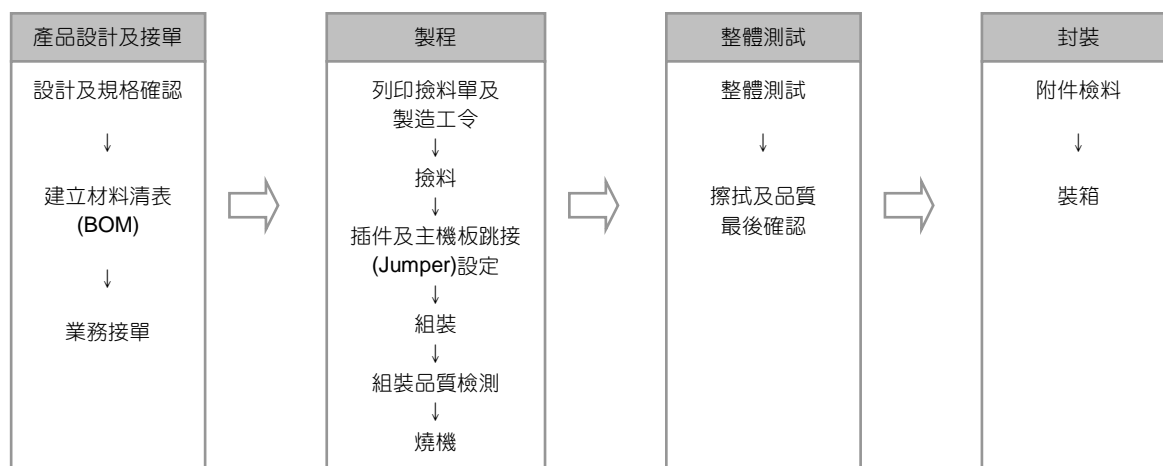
產品設計及接單

設計及規格確認

↓

建立材料清表 (BOM)

↓

業務接單

製程

列印撿料單及製造工令

↓

撿料

↓

插件及主機板跳接 (Jumper)設定

↓

組裝

↓

組裝品質檢測

↓

燒機

整體測試

整體測試

↓

擦拭及品質最後確認

封裝

附件檢料

↓

裝箱